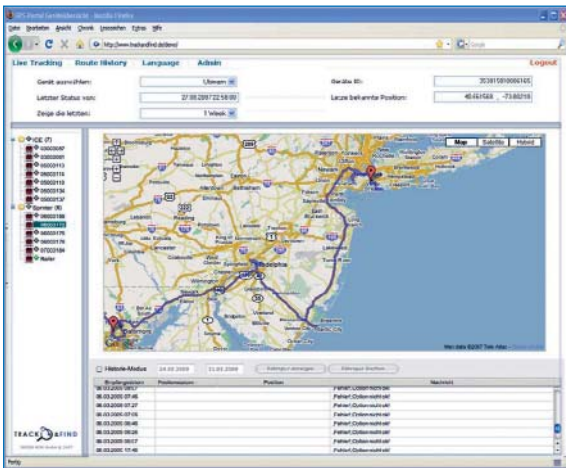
GPS Portal Geräteübersicht - Mozilla Firefox

Datei Bearbeiten Ansicht Chronik Lesezeichen Extras Hilfe

http://www.trackandfind.de/demo/

Live Tracking Route History Language Admin Logout

Gerät auswählen: Ulsmann

Letzter Status von: 27.08.2007 22:58:00

Zeige die letzten: 1 Week

Geräte ID: 353015010000165

Letzte bekannte Position: 40.651568 -73.80216

ICE (7)

50000097

50000081

50000113

50000116

50000119

50000134

50000137

Sprinter (6)

50000166

50000165

50000175

50000176

07000184

Mailer

Map Satellite Hybrid

Philadelphia

Map data ©2007 Tele Atlas

Historie-Modus 24.03.2009 31.03.2009

| Empfangsdatum | Positionsdatum | Position | Nachricht |
|---|---|---|---|
| 06.03.2005 07:17 | | | Fehler! Codiert nicht erhalt |
| 06.03.2005 07:46 | | | Fehler! Codiert nicht erhalt |
| 06.03.2005 07:27 | | | Fehler! Codiert nicht erhalt |
| 06.03.2005 07:15 | | | Fehler! Codiert nicht erhalt |
| 06.03.2005 06:46 | | | Fehler! Codiert nicht erhalt |
| 06.03.2005 08:26 | | | Fehler! Codiert nicht erhalt |
| 06.03.2005 08:17 | | | Fehler! Codiert nicht erhalt |
| 06.03.2005 17:46 | | | Fehler! Codiert nicht erhalt |

TRACK & FIND

Fertig